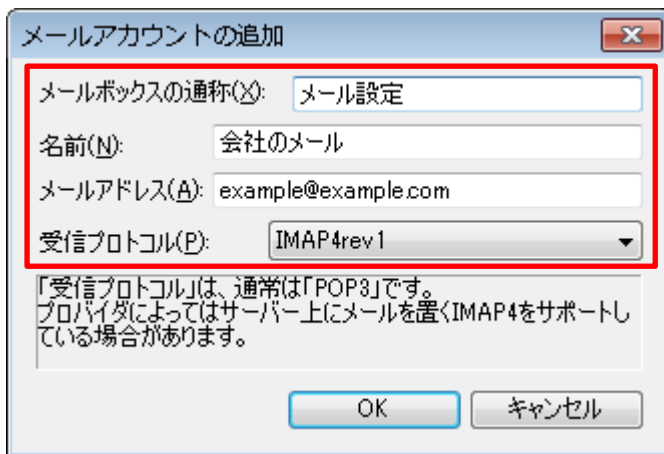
メールアカウントの追加

メールボックスの通称(X): メール設定

名前(N): 会社のメール

メールアドレス(A): example@example.com

受信プロトコル(P): IMAP4rev1

「受信プロトコル」は、通常は「POP3」です。
プロバイダによってはサーバー上にメールを置くIMAP4をサポートしている場合があります。

OK キャンセル